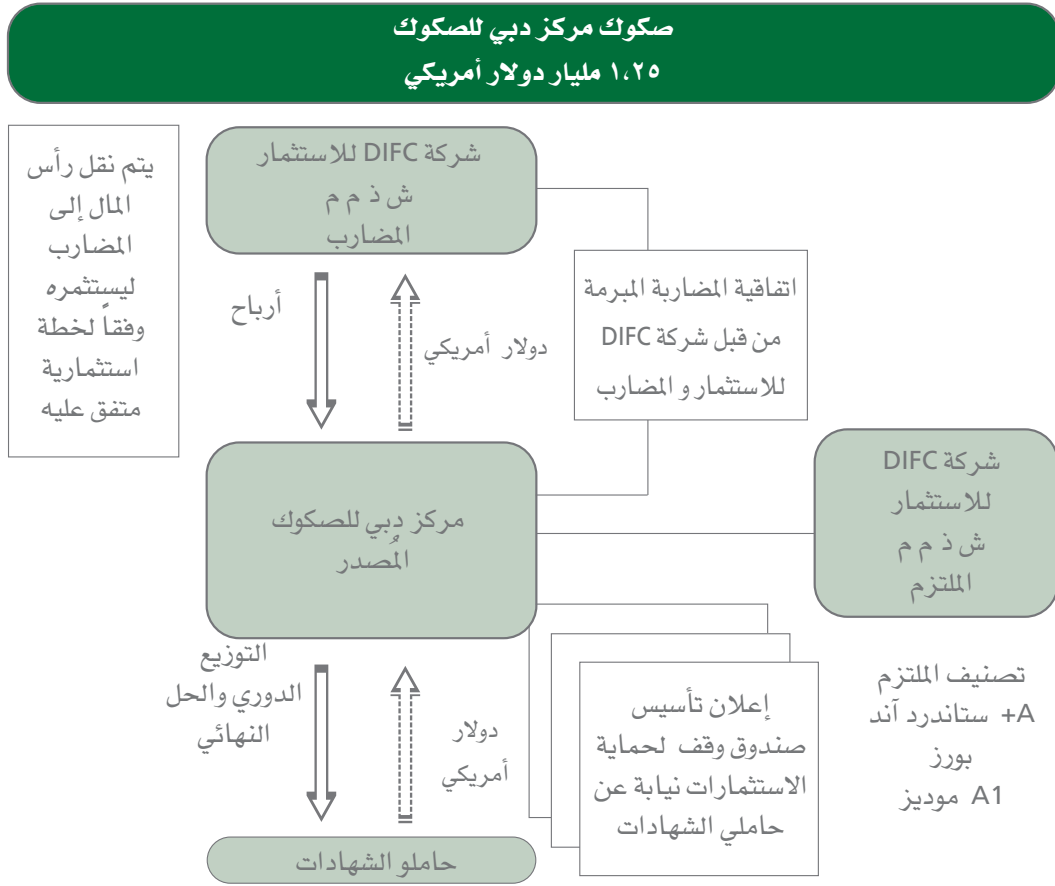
صكوك مركز دبي للصكوك
١،٢٥ مليار دولار أمريكي

يتم نقل رأس المال إلى المضارب ليستثمره وفقاً لخطة استثمارية متفق عليه

شركة DIFC للاستثمار
ش ذ م م
المضارب

أرباح

دولار أمريكي

اتفاقية المضاربة المبرمة من قبل شركة DIFC للاستثمار و المضارب

شركة DIFC للاستثمار
ش ذ م م
الملتزم

مركز دبي للصكوك
المُصدر

التوزيع الدوري والحل النهائي

دولار أمريكي

إعلان تأسيس صندوق وقف لحماية الاستثمارات نيابة عن حاملي الشهادات

تصنيف الملتزم
A+ ستاندرد آند بورز
A1 موديز

حاملو الشهادات